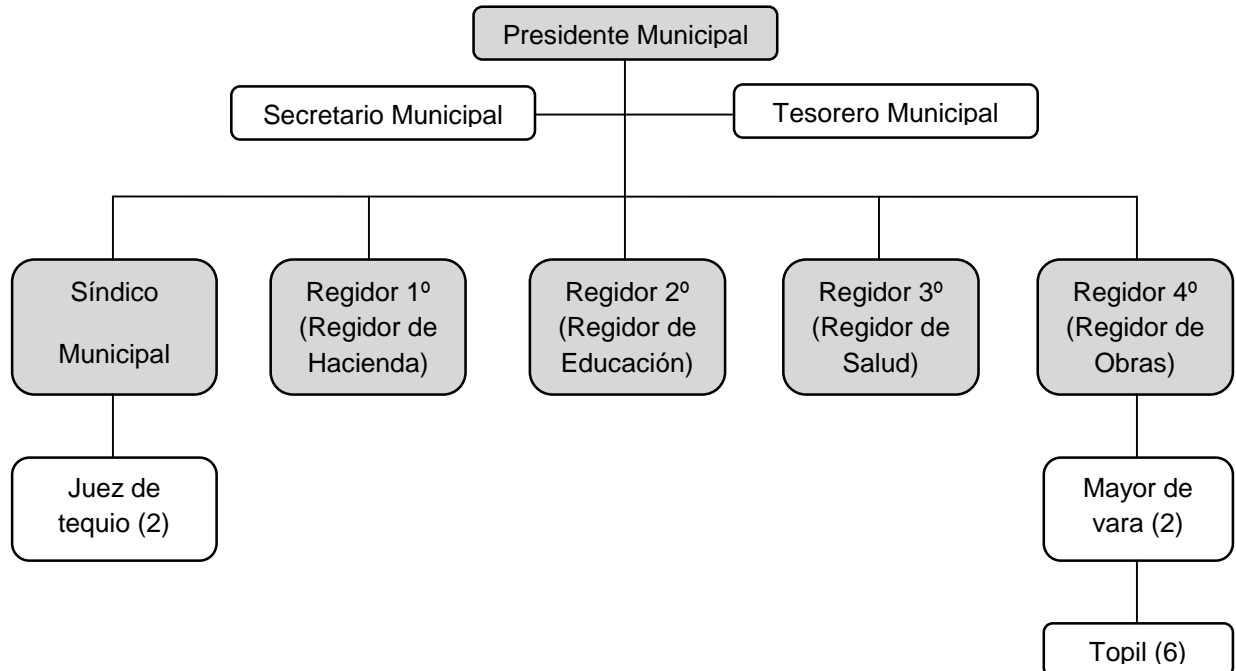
Presidente Municipal

Secretario Municipal

Tesorero Municipal

Síndico Municipal

Regidor 1º (Regidor de Hacienda)

Regidor 2º (Regidor de Educación)

Regidor 3º (Regidor de Salud)

Regidor 4º (Regidor de Obras)

Juez de tequio (2)

Mayor de vara (2)

Topil (6)